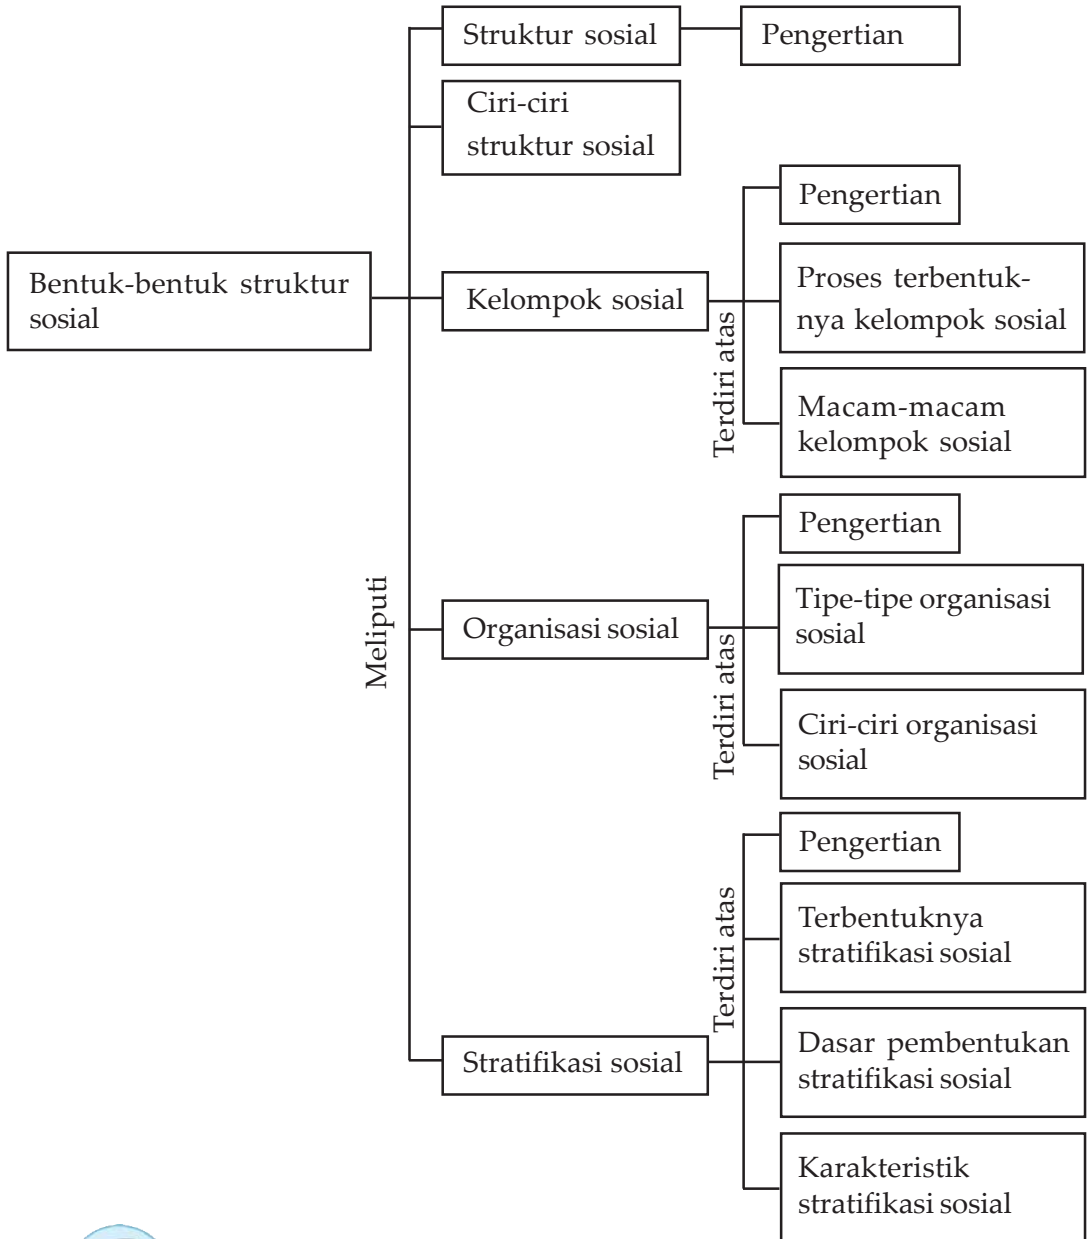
Bentuk-bentuk struktur sosial

Meliputi

Struktur sosial

Pengertian

Ciri-ciri struktur sosial

Kelompok sosial

Terdiri atas

Pengertian

Proses terbentuknya kelompok sosial

Macam-macam kelompok sosial

Organisasi sosial

Terdiri atas

Pengertian

Tipe-tipe organisasi sosial

Ciri-ciri organisasi sosial

Stratifikasi sosial

Terdiri atas

Pengertian

Terbentuknya stratifikasi sosial

Dasar pembentukan stratifikasi sosial

Karakteristik stratifikasi sosial